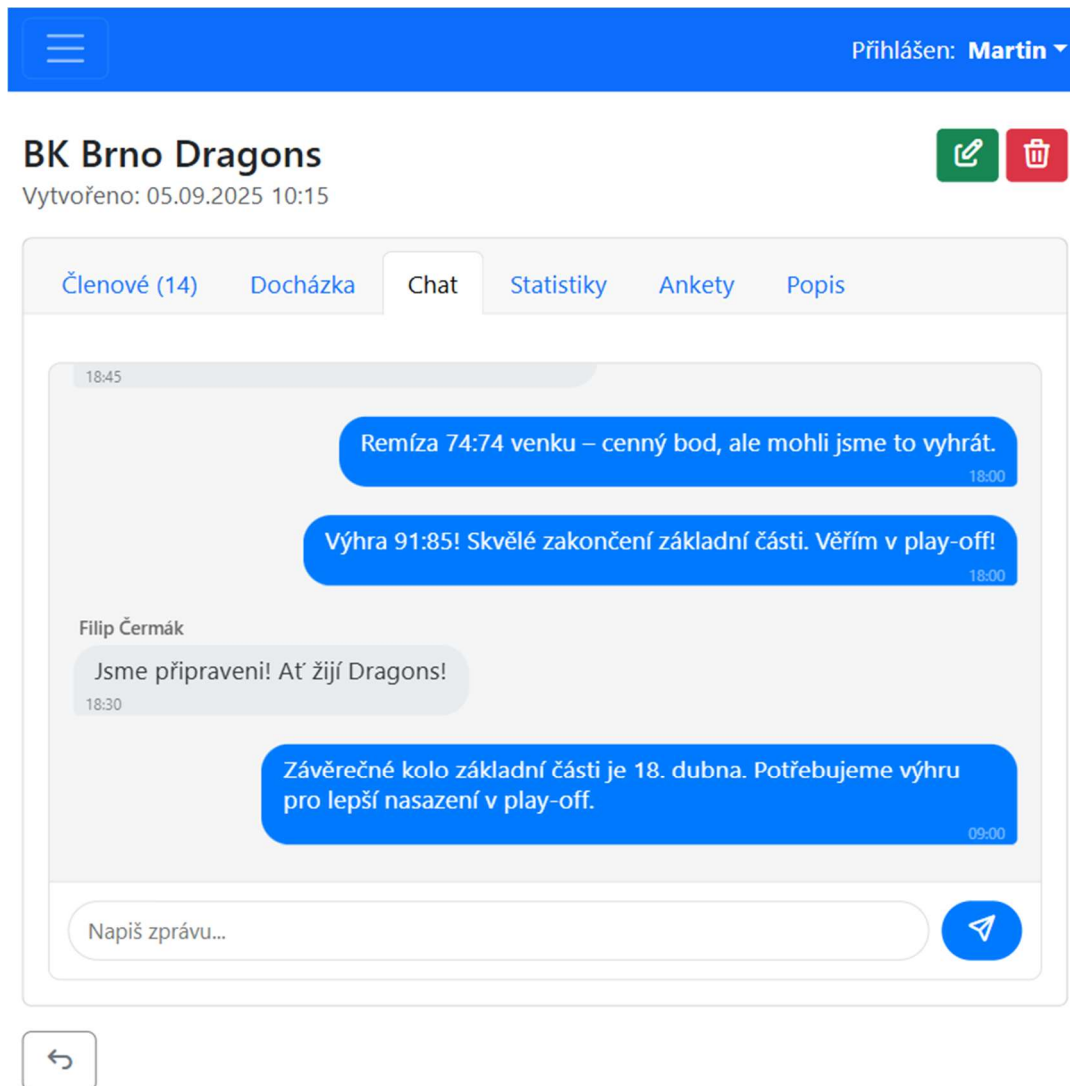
Přihlášen: Martin

BK Brno Dragons
Vytvořeno: 05.09.2025 10:15

Členové (14) Docházka Chat Statistiky Ankety Popis

18:45

Remíza 74:74 venku – cenný bod, ale mohli jsme to vyhrát.
18:00

Výhra 91:85! Skvělé zakončení základní části. Věřím v play-off!
18:00

Filip Čermák
Jsme připraveni! Ať žijí Dragons!
18:30

Závěrečné kolo základní části je 18. dubna. Potřebujeme výhru pro lepší nasazení v play-off.
09:00

Napiš zprávu...